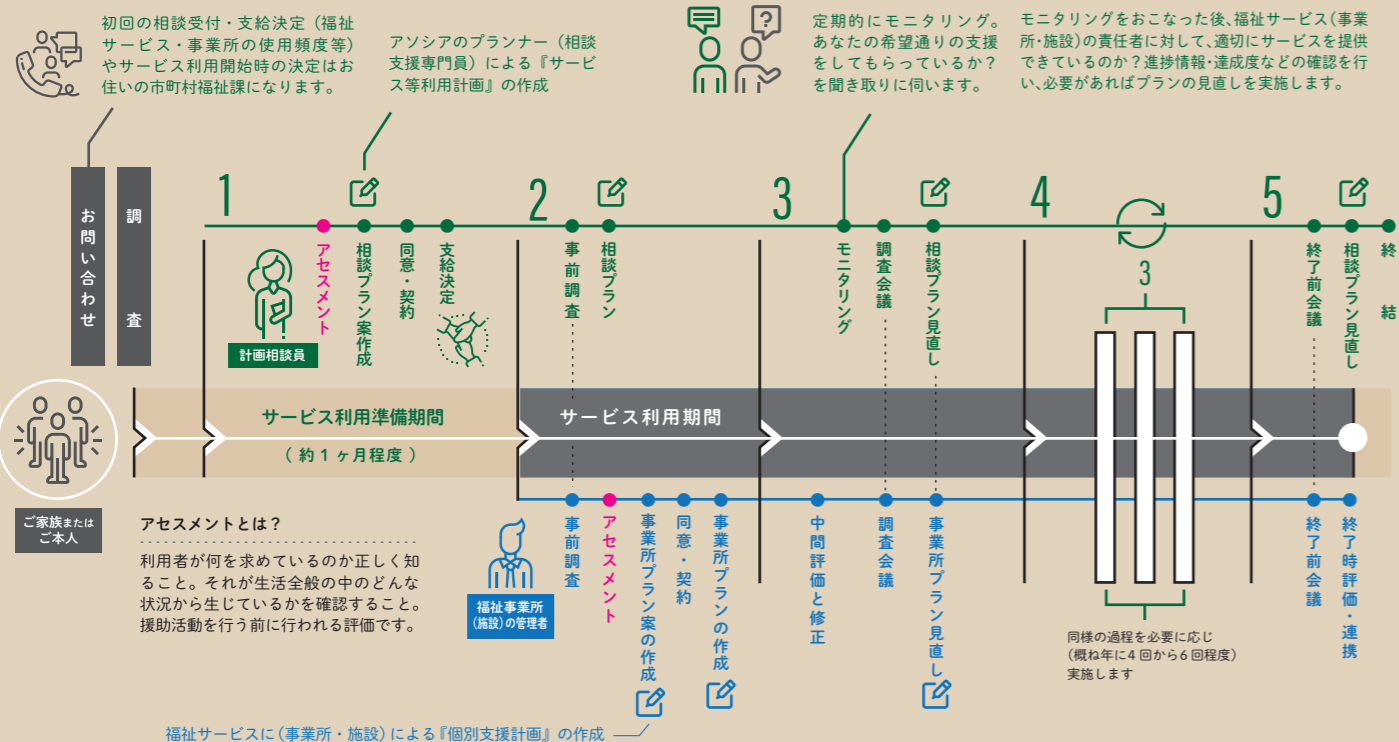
初回の相談受付・支給決定（福祉サービス・事業所の使用頻度等）やサービス利用開始時の決定はお住いの市町村福祉課になります。

アソシアのプランナー（相談支援専門員）による『サービス等利用計画』の作成

定期的にモニタリング。あなたの希望通りの支援をしてもらっているか？を聞き取りに伺います。

モニタリングをおこなった後、福祉サービス（事業所・施設）の責任者に対して、適切にサービスを提供できているのか？進捗情報・達成度などの確認を行い、必要があればプランの見直しを実施します。

お問い合わせ

調査

1

アセスメント

相談プラン案作成

同意・契約

支給決定

計画相談員

2

事前調査

相談プラン

3

モニタリング

調査会議

相談プラン見直し

4

3

5

終了前会議

相談プラン見直し

終結

ご家族または ご本人

サービス利用準備期間

（約１ヶ月程度）

サービス利用期間

アセスメントとは？

利用者が何を求めているのか正しく知ること。それが生活全般の中のどんな状況から生じているかを確認すること。援助活動を行う前に行われる評価です。

福祉事業所（施設）の管理者

事前調査

アセスメント

事業所プラン案の作成

同意・契約

事業所プランの作成

中間評価と修正

調査会議

事業所プラン見直し

終了前会議

終了時評価・連携

同様の過程を必要に応じ（概ね年に4回から6回程度）実施します

福祉サービスに（事業所・施設）による『個別支援計画』の作成